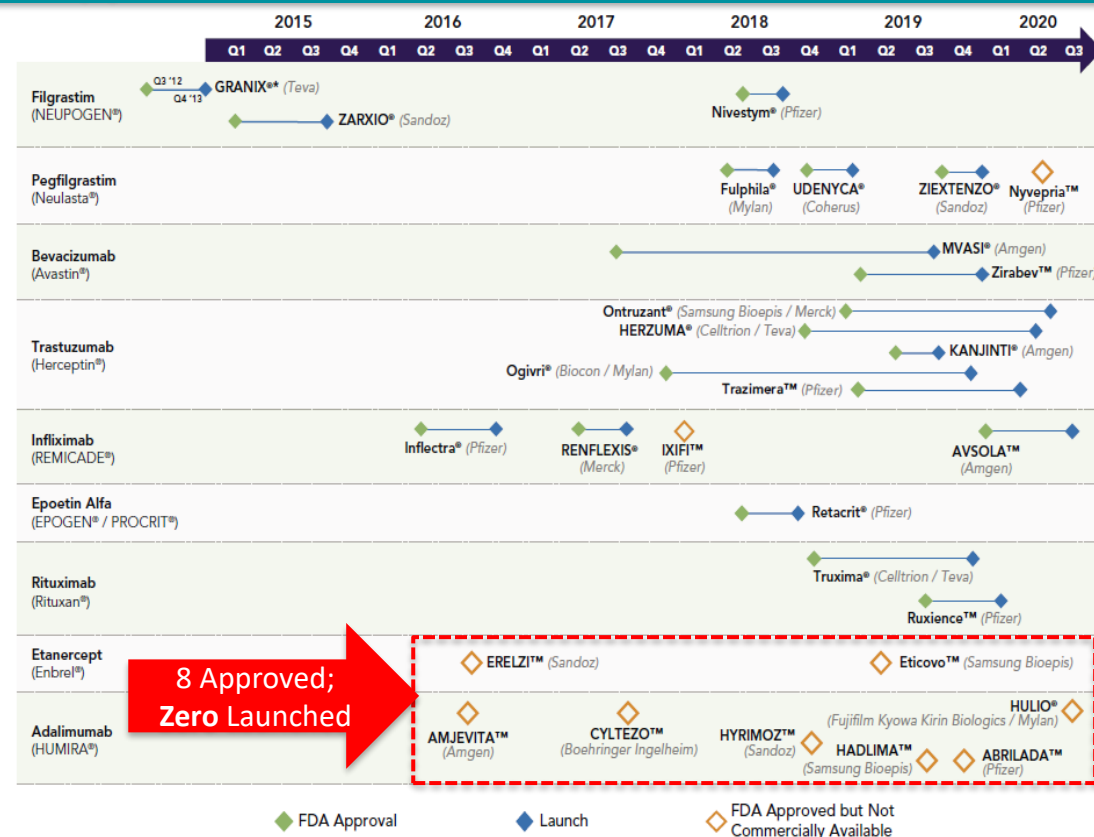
2015 2016 2017 2018 2019 2020

Q1 Q2 Q3 Q4 Q1 Q2 Q3 Q4 Q1 Q2 Q3 Q4 Q1 Q2 Q3 Q4 Q1 Q2 Q3 Q4 Q1 Q2 Q3

Filgrastim
(NEUPOGEN®)

Q3 '12
Q4 '13
GRANIX®* (Teva)
ZARXIO® (Sandoz)
Nivestym® (Pfizer)

Pegfilgrastim
(Neulasta®)

Fulphila® (Mylan)
UDENYCA® (Coherus)
ZIEXTENZO® (Sandoz)
Nyvepria™ (Pfizer)

Bevacizumab
(Avastin®)

MVASI® (Amgen)
Zirabev™ (Pfizer)

Trastuzumab
(Herceptin®)

Ontruzant® (Samsung Bioepis / Merck)
HERZUMA® (Celltrion / Teva)
KANJINTI® (Amgen)
Ogivri® (Biocon / Mylan)
Trazimera™ (Pfizer)

Infliximab
(REMICADE®)

Inflectra® (Pfizer)
RENFLEXIS® (Merck)
IXIFI™ (Pfizer)
AVSOLA™ (Amgen)

Epoetin Alfa
(EPOGEN® / PROCRIT®)

Retacrit® (Pfizer)

Rituximab
(Rituxan®)

Truxima® (Celltrion / Teva)
Ruxience™ (Pfizer)

Etanercept
(Enbrel®)

ERELZI™ (Sandoz)
Eticovo™ (Samsung Bioepis)

8 Approved;
Zero Launched

Adalimumab
(HUMIRA®)

AMJEVITA™ (Amgen)
CYLTEZO™ (Boehringer Ingelheim)
HYRIMOZ™ (Sandoz)
HULIO® (Fujifilm Kyowa Kirin Biologics / Mylan)
HADLIMA™ (Samsung Bioepis)
ABRILADA™ (Pfizer)

FDA Approval
Launch
FDA Approved but Not Commercially Available